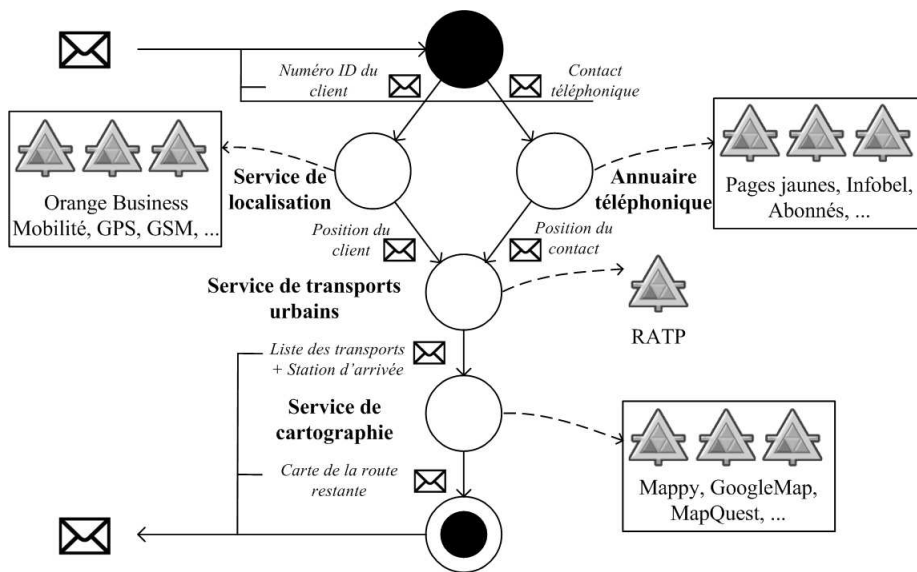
Numéro ID du client

Contact téléphonique

Orange Business Mobilité, GPS, GSM, ...

Service de localisation

Annuaire téléphonique

Pages jaunes, Infobel, Abonnés, ...

Position du client

Position du contact

Service de transports urbains

RATP

Liste des transports + Station d'arrivée

Service de cartographie

Mappy, GoogleMap, MapQuest, ...

Carte de la route restante